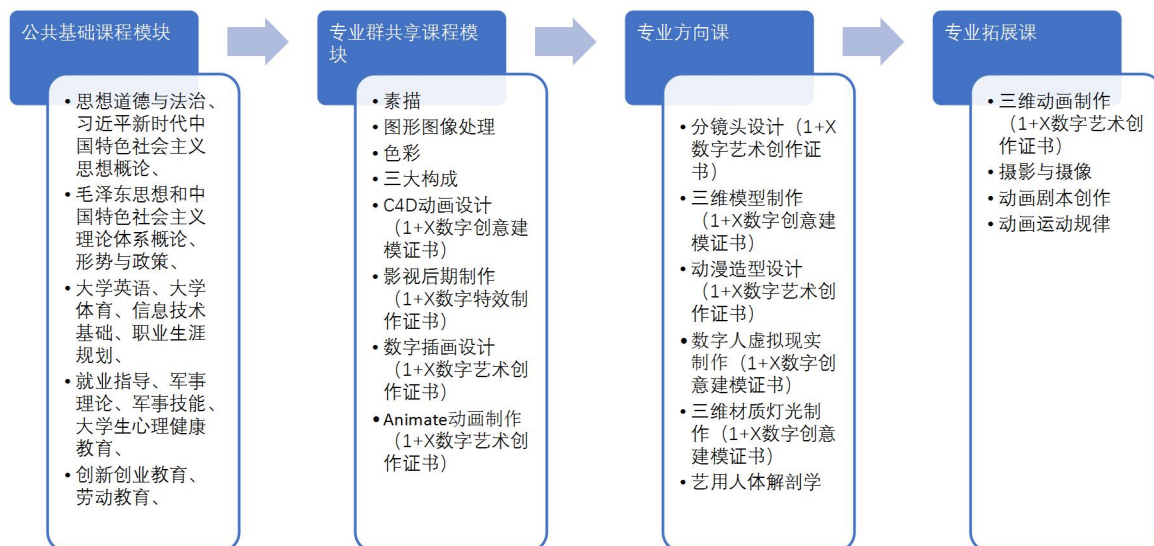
公共基础课程模块

• 思想道德与法治、习近平新时代中国特色社会主义思想概论、
• 毛泽东思想和中国特色社会主义理论体系概论、形势与政策、
• 大学英语、大学体育、信息技术基础、职业生涯规划、
• 就业指导、军事理论、军事技能、大学生心理健康教育、
• 创新创业教育、劳动教育、

专业群共享课程模块

• 素描
• 图形图像处理
• 色彩
• 三大构成
• C4D动画设计（1+X数字创意建模证书）
• 影视后期制作（1+X数字特效制作证书）
• 数字插画设计（1+X数字艺术创作证书）
• Animate动画制作（1+X数字艺术创作证书）

专业方向课

• 分镜头设计（1+X数字艺术创作证书）
• 三维模型制作（1+X数字创意建模证书）
• 动漫造型设计（1+X数字艺术创作证书）
• 数字人虚拟现实制作（1+X数字创意建模证书）
• 三维材质灯光制作（1+X数字创意建模证书）
• 艺用人体解剖学

专业拓展课

• 三维动画制作（1+X数字艺术创作证书）
• 摄影与摄像
• 动画剧本创作
• 动画运动规律